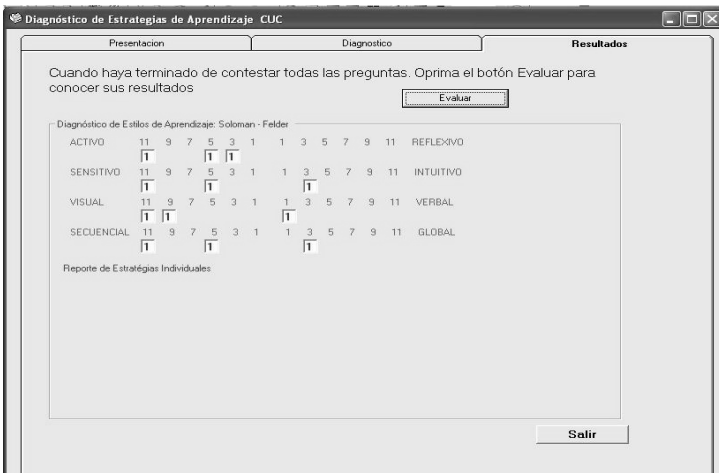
Diagnóstico de Estrategias de Aprendizaje CUC

Presentacion | Diagnostico | Resultados

Cuando haya terminado de contestar todas las preguntas. Oprima el botón Evaluar para conocer sus resultados

Evaluar

Diagnóstico de Estilos de Aprendizaje: Soloman - Felder

ACTIVO 11 9 7 5 3 1 1 3 5 7 9 11 REFLEXIVO
1 1 1

SENSITIVO 11 9 7 5 3 1 1 3 5 7 9 11 INTUITIVO
1 1 1

VISUAL 11 9 7 5 3 1 1 3 5 7 9 11 VERBAL
1 1 1

SECUENCIAL 11 9 7 5 3 1 1 3 5 7 9 11 GLOBAL
1 1 1

Reporte de Estratégias Individuales

Salir